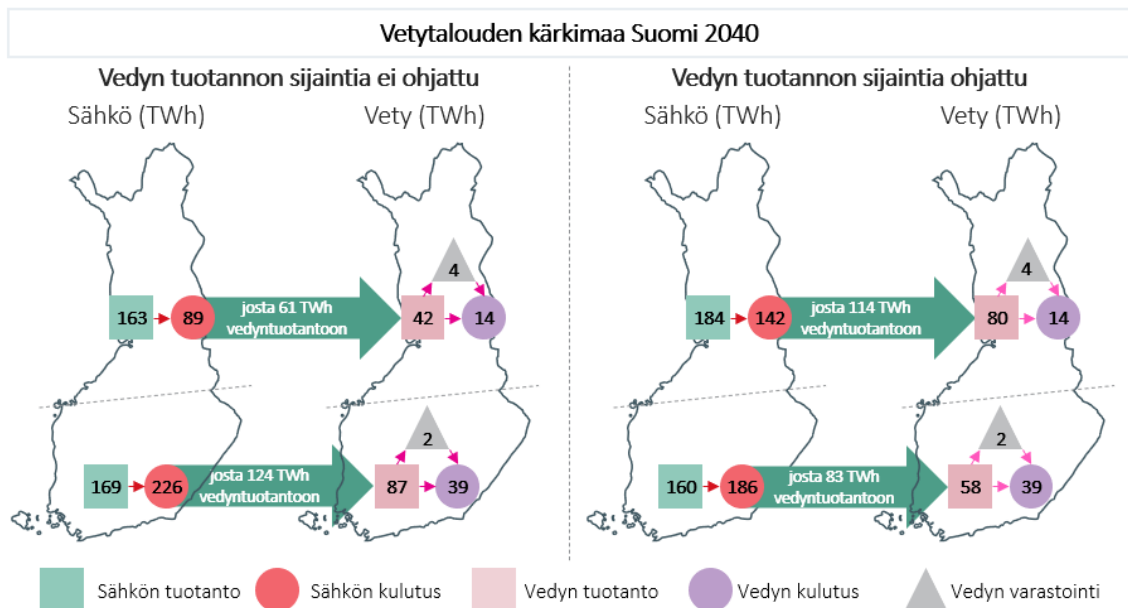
Vetytalouden kärkimaa Suomi 2040

Vedyn tuotannon sijaintia ei ohjattu

Sähkö (TWh)

Vety (TWh)

163

89

josta 61 TWh vedyntuotantoon

4

42

14

169

226

josta 124 TWh vedyntuotantoon

2

87

39

Vedyn tuotannon sijaintia ohjattu

Sähkö (TWh)

Vety (TWh)

184

142

josta 114 TWh vedyntuotantoon

4

80

14

160

186

josta 83 TWh vedyntuotantoon

2

58

39

Sähkön tuotanto

Sähkön kulutus

Vedyn tuotanto

Vedyn kulutus

Vedyn varastointi